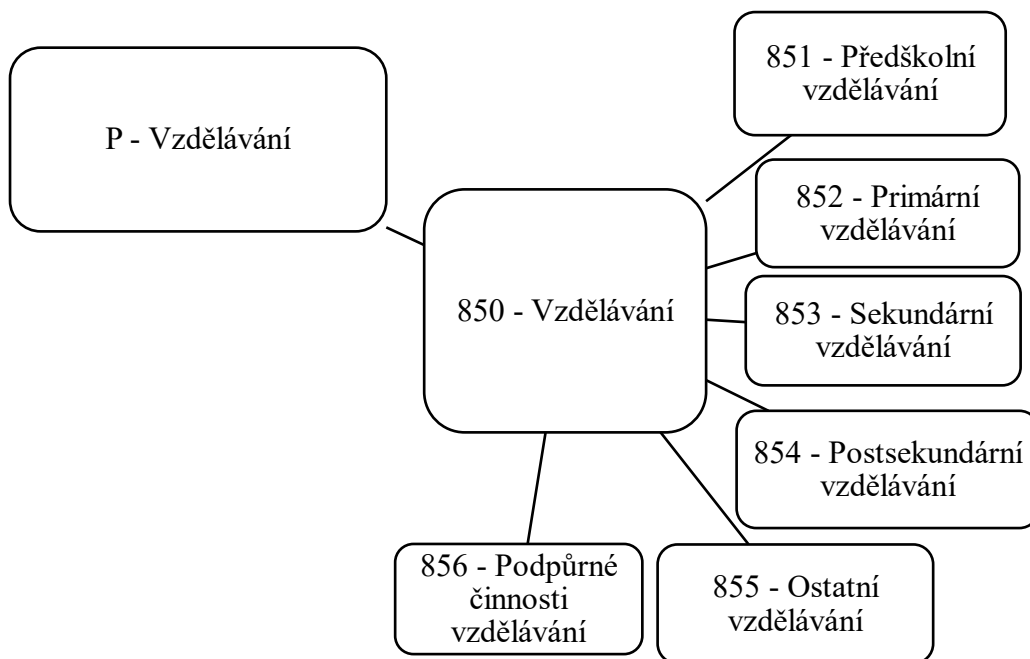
P - Vzdělávání

850 - Vzdělávání

851 - Předškolní vzdělávání

852 - Primární vzdělávání

853 - Sekundární vzdělávání

854 - Postsekundární vzdělávání

855 - Ostatní vzdělávání

856 - Podpůrné činnosti vzdělávání